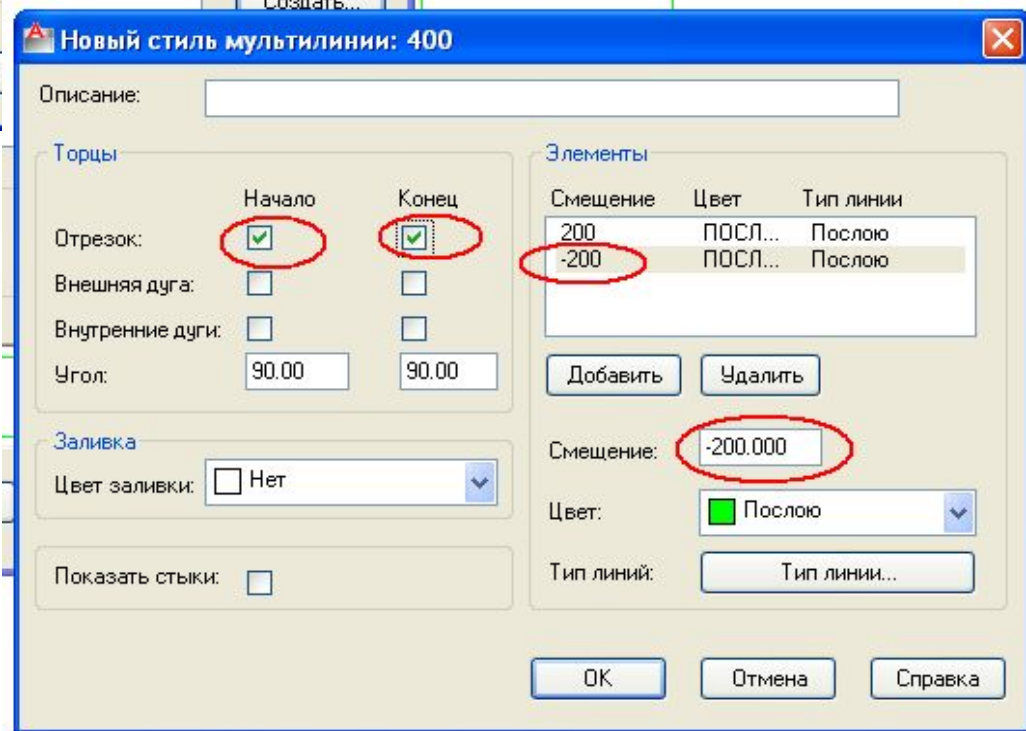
Создать...

Новый стиль мультилинии: 400

Описание:

Торцы

| | Начало | Конец |
|---|---|---|
| Отрезок: | ☑ | ☑ |
| Внешняя дуга: | ☐ | ☐ |
| Внутренние дуги: | ☐ | ☐ |
| Угол: | 90.00 | 90.00 |

Заливка

Цвет заливки: Нет

Показать стыки:

Элементы

| Смещение | Цвет | Тип линии |
|---|---|---|
| 200 | ПОСЛ... | Послою |
| -200 | ПОСЛ... | Послою |

Добавить Удалить

Смещение: -200.000

Цвет: Послою

Тип линий: Тип линии...

OK Отмена Справка